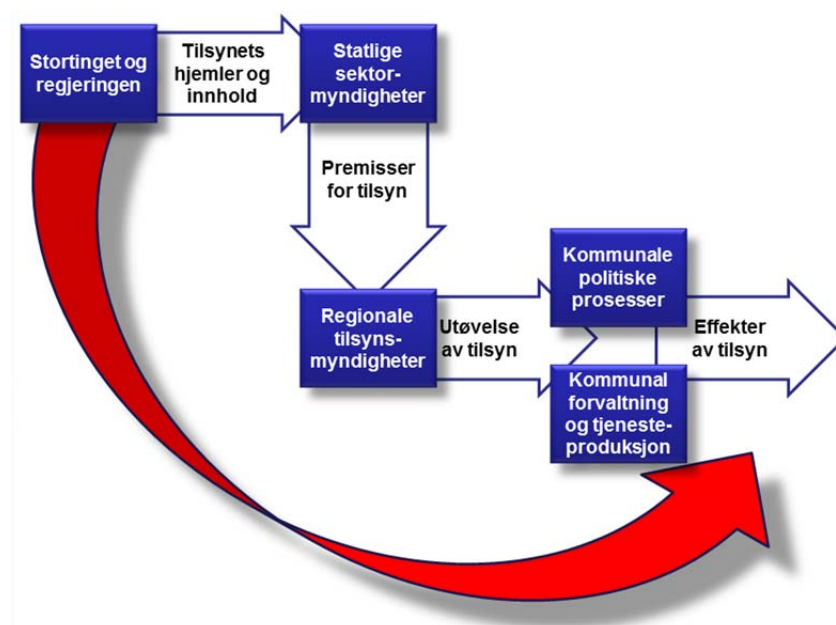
Stortinget og regjeringen

Tilsynets hjemler og innhold

Statlige sektor-myndigheter

Premisser for tilsyn

Regionale tilsyns-myndigheter

Utøvelse av tilsyn

Kommunale politiske prosesser

Kommunal forvaltning og tjeneste-produksjon

Effekter av tilsyn